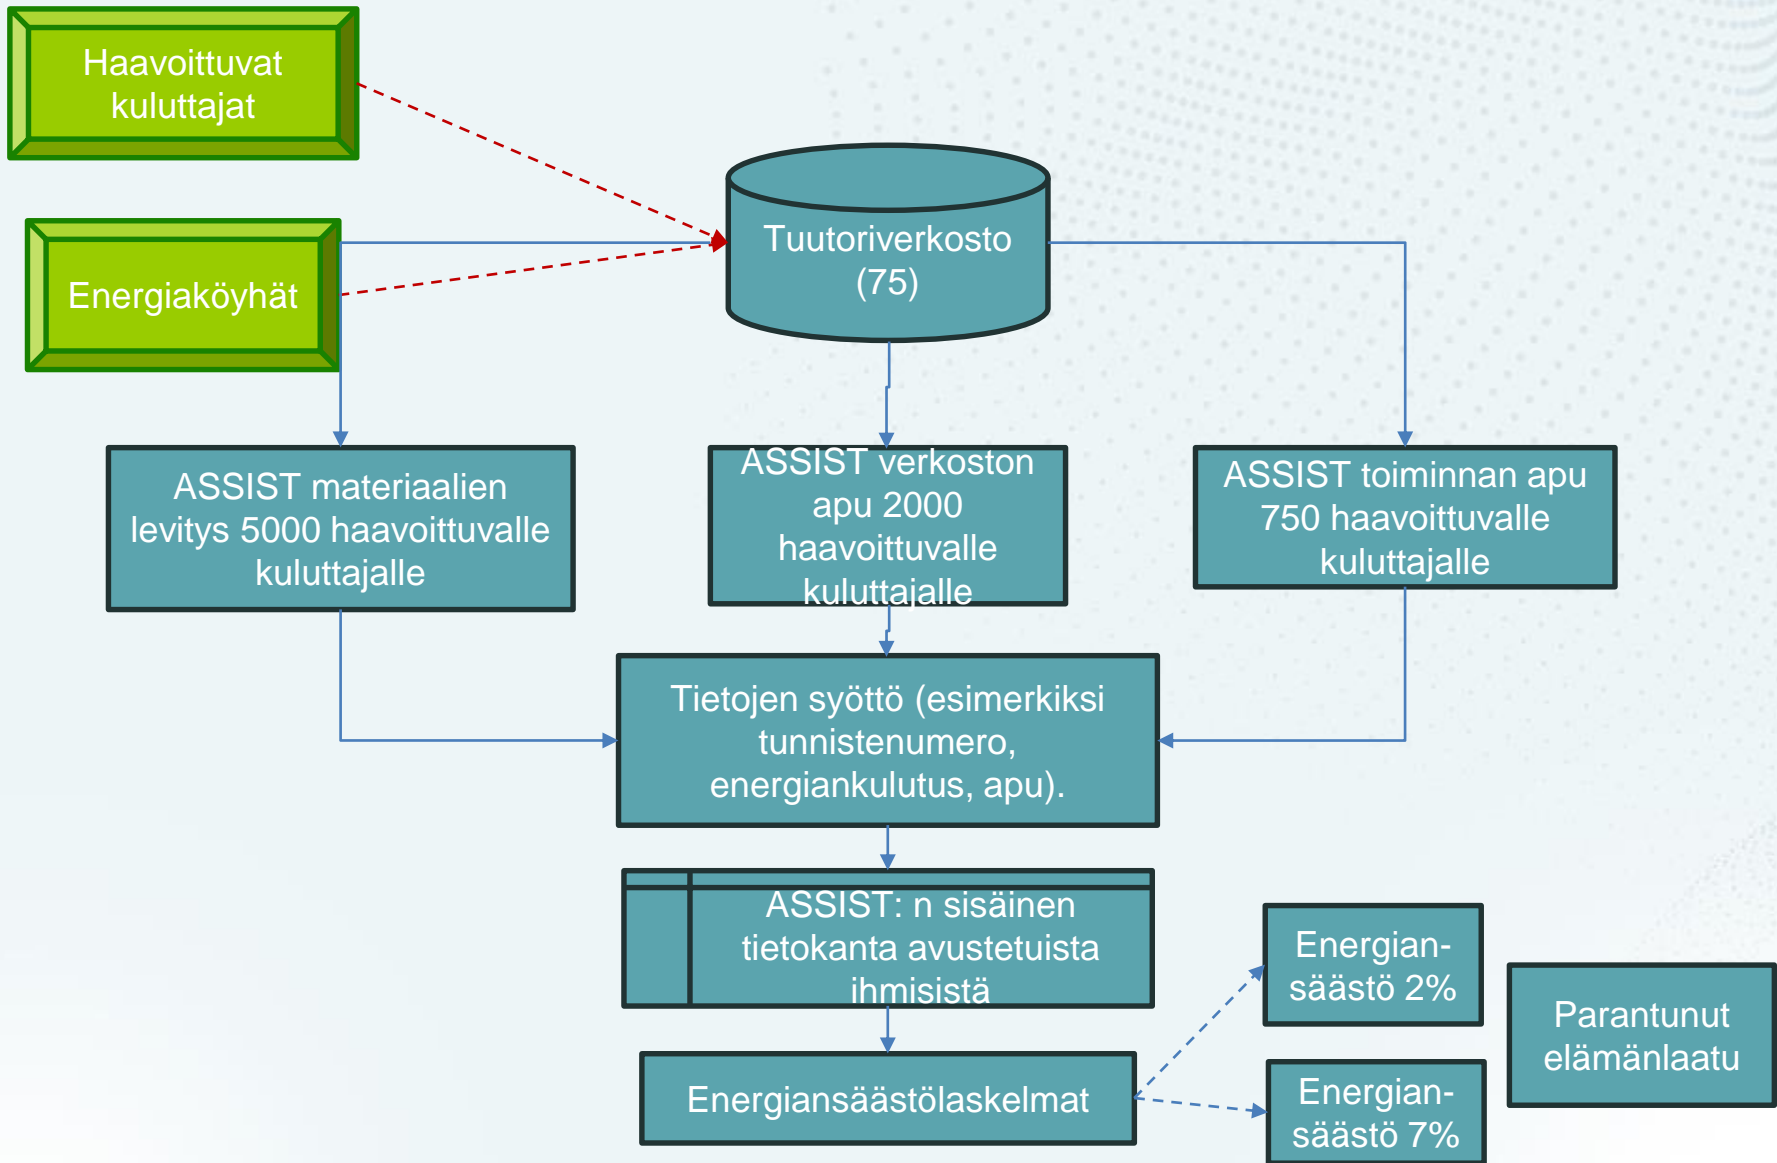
Haavoittuvat kuluttajat

Energiaköyhät

Tuutoriverkosto (75)

ASSIST materiaalien levitys 5000 haavoittuvalle kuluttajalle

ASSIST verkoston apu 2000 haavoittuvalle kuluttajalle

ASSIST toiminnan apu 750 haavoittuvalle kuluttajalle

Tietojen syöttö (esimerkiksi tunnistenumero, energiankulutus, apu).

ASSIST: n sisäinen tietokanta avustetuista ihmisistä

Energiansäästölaskelmat

Energiansäästö 2%

Energiansäästö 7%

Parantunut elämänlaatu